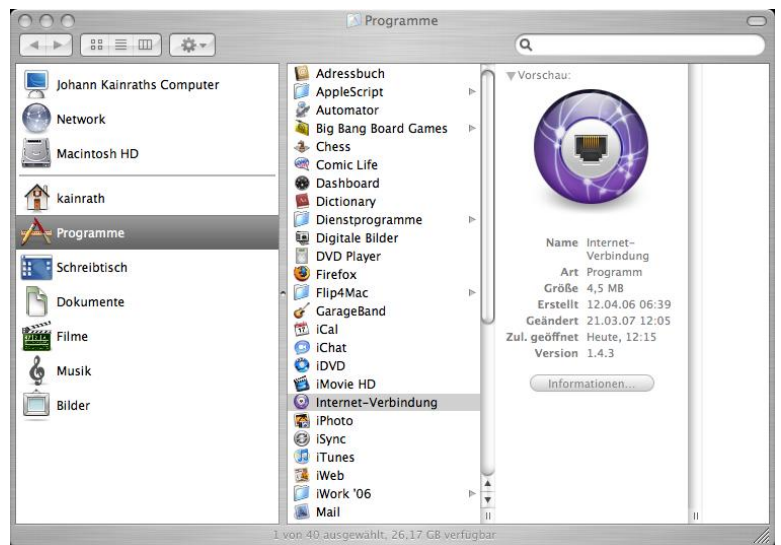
Programme

Johann Kainraths Computer
Network
Macintosh HD
kainrath
Programme
Schreibtisch
Dokumente
Filme
Musik
Bilder

Adressbuch
AppleScript
Automator
Big Bang Board Games
Chess
Comic Life
Dashboard
Dictionary
Dienstprogramme
Digitale Bilder
DVD Player
Firefox
Flip4Mac
GarageBand
iCal
iChat
iDVD
iMovie HD
Internet-Verbindung
iPhoto
iSync
iTunes
iWeb
iWork '06
Mail

Vorschau:

| | |
|---|---|
| Name | Internet-Verbindung |
| Art | Programm |
| Größe | 4,5 MB |
| Erstellt | 12.04.06 06:39 |
| Geändert | 21.03.07 12:05 |
| Zul. geöffnet | Heute, 12:15 |
| Version | 1.4.3 |

Informationen...

1 von 40 ausgewählt, 26,17 GB verfügbar